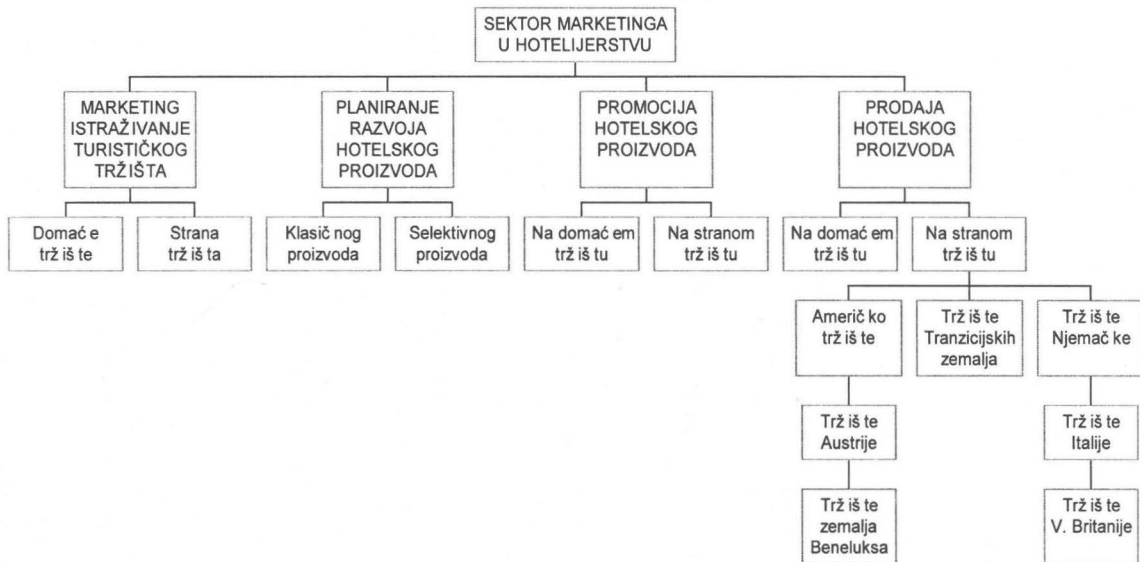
SEKTOR MARKETINGA U HOTELIJERSTVU

MARKETING ISTRAŽIVANJE TURISTIČKOG TRŽIŠTA

PLANIRANJE RAZVOJA HOTELSKOG PROIZVODA

PROMOCIJA HOTELSKOG PROIZVODA

PRODAJA HOTELSKOG PROIZVODA

Domać e trž iš te

Strana trž iš ta

Klasič nog proizvoda

Selektivnog proizvoda

Na domać em trž iš tu

Na stranom trž iš tu

Na domać em trž iš tu

Na stranom trž iš tu

Američ ko trž iš te

Trž iš te Tranzicijskih zemalja

Trž iš te Njemač ke

Trž iš te Austrije

Trž iš te zemalja Beneluksa

Trž iš te Italije

Trž iš te V. Britanije